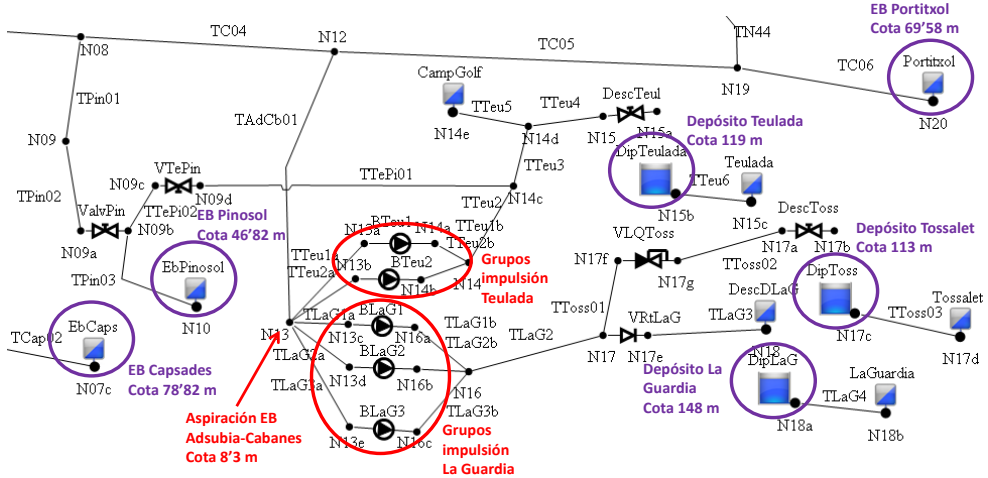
EB Portitxol
Cota 69'58 m

TC04
N12
TC05
TN44
N08
TC06
Portitxol
N19
N20
CampGolf
TPin01
TTeu5
TTeu4
DescTeul
TAdCb01
N14e
N14d
N15
N15a
Depósito Teulada
Cota 119 m
N09
TTeu3
DipTeulada
Teulada
VTePin
TTePi01
TTeu6
N09c
N09d
TTeu2
N14c
TPin02
ValvPin
TTePi02
EB Pinosol
Cota 46'82 m
N15b
N15c
DescToss
N09b
N09a
BTeu1
N13a
N14a
TTeu1b
TTeu2b
VLQToss
N17a
N17b
Depósito Tossalet
Cota 113 m
TTeu1
TTeu2a
N13b
BTeu2
Grupos impulsión Teulada
N17f
N17g
TToss02
EbPinosol
N14b
N14
TPin03
DipToss
Tossalet
TToss01
DescDLaG
N10
TLaG1a
BLaG1
TLaG1b
VRtLaG
TLaG3
TToss03
EbCaps
TCap02
N13
N13c
N16a
TLaG2b
TLaG2
N17
N17e
N18
N17c
N17d
TLaG2a
BLaG2
EB Capsades
Cota 78'82 m
N07c
TLaG3a
N13d
N16b
DipLaG
LaGuardia
N16
Depósito La Guardia
Cota 148 m
TLaG4
BLaG3
TLaG3b
Aspiración EB Adsubia-Cabanes
Cota 8'3 m
N13e
N16c
Grupos impulsión La Guardia
N18a
N18b